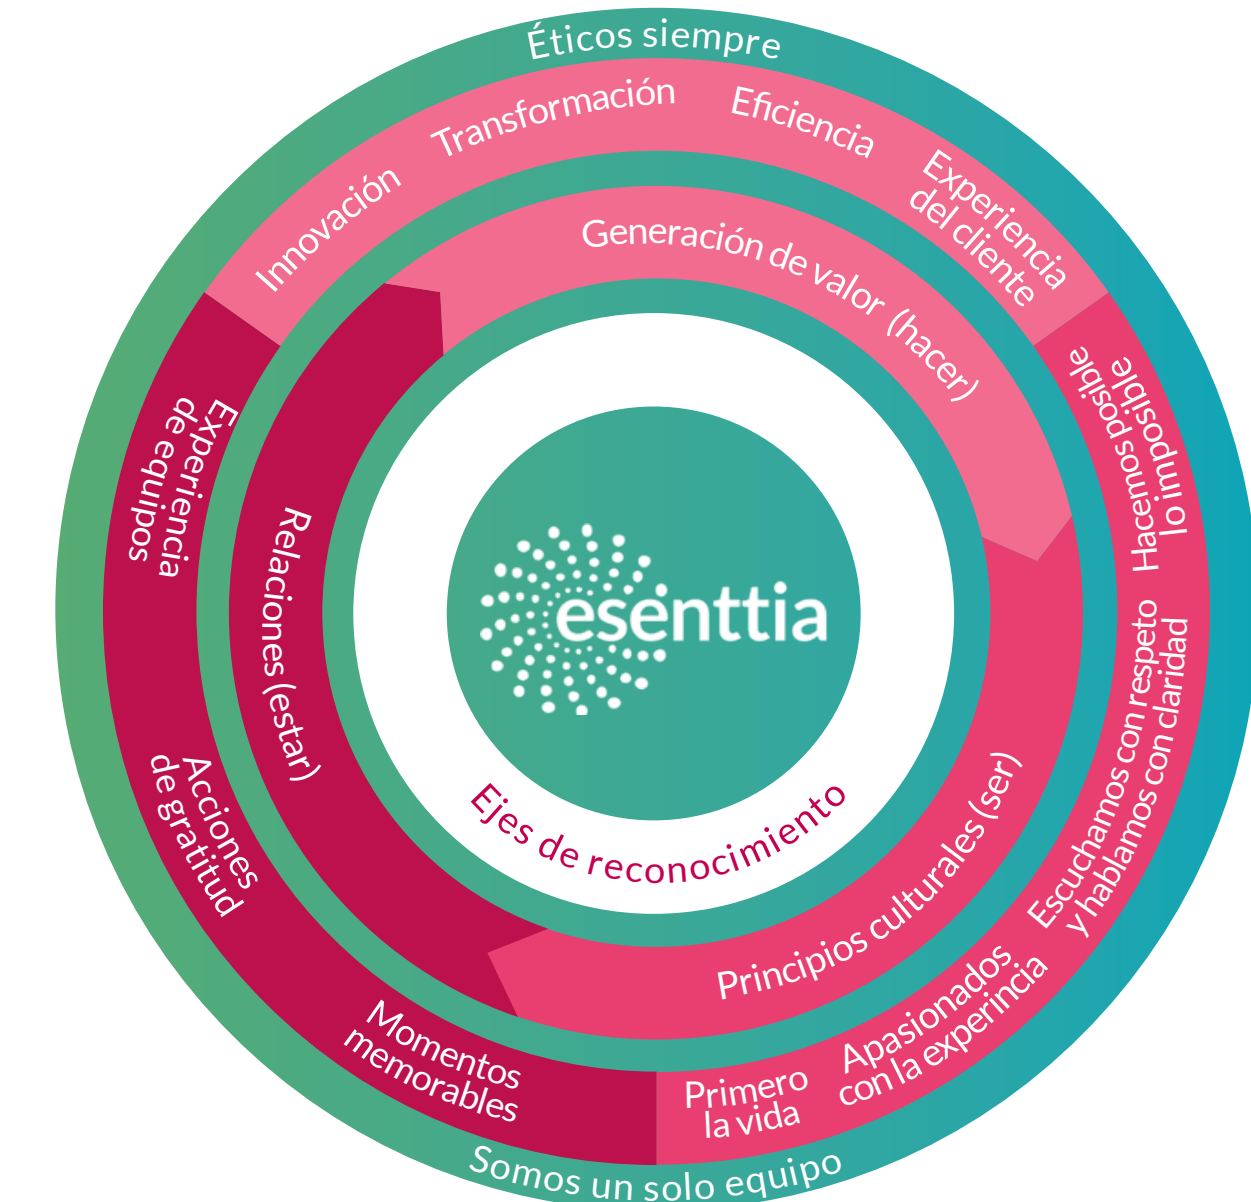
Éticos siempre

Innovación

Transformación

Eficiencia

Experiencia del cliente

Generación de valor (hacer)

Hacemos posible lo imposible

Escuchamos con respeto y hablamos con claridad

Apasionados con la experiencia

Primero la vida

Principios culturales (ser)

Experiencia de equipos

Relaciones (estar)

Acciones de gratitud

Momentos memorables

esenttia

Ejes de reconocimiento

Somos un solo equipo